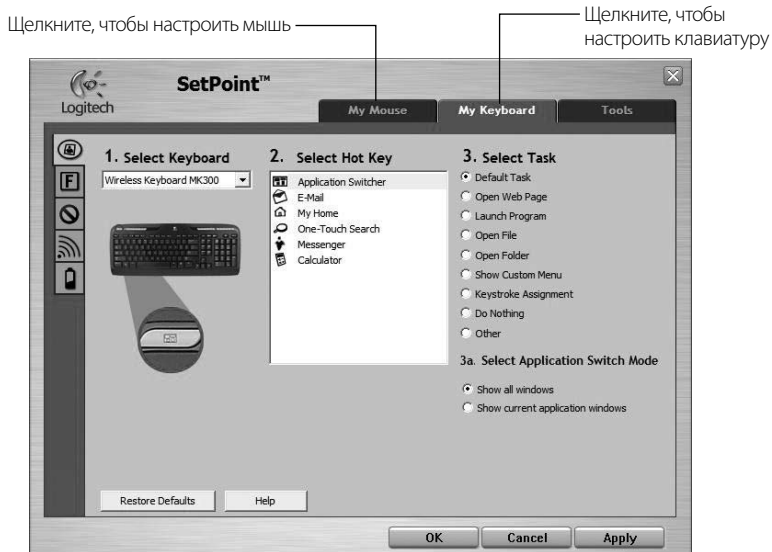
Щелкните, чтобы настроить мышь

Щелкните, чтобы настроить клавиатуру

Logitech

SetPoint™

My Mouse

My Keyboard

Tools

F

1. Select Keyboard

Wireless Keyboard MK300

2. Select Hot Key

Application Switcher
E-Mail
My Home
One-Touch Search
Messenger
Calculator

3. Select Task

Default Task
Open Web Page
Launch Program
Open File
Open Folder
Show Custom Menu
Keystroke Assignment
Do Nothing
Other

3a. Select Application Switch Mode

Show all windows
Show current application windows

Restore Defaults

Help

OK

Cancel

Apply